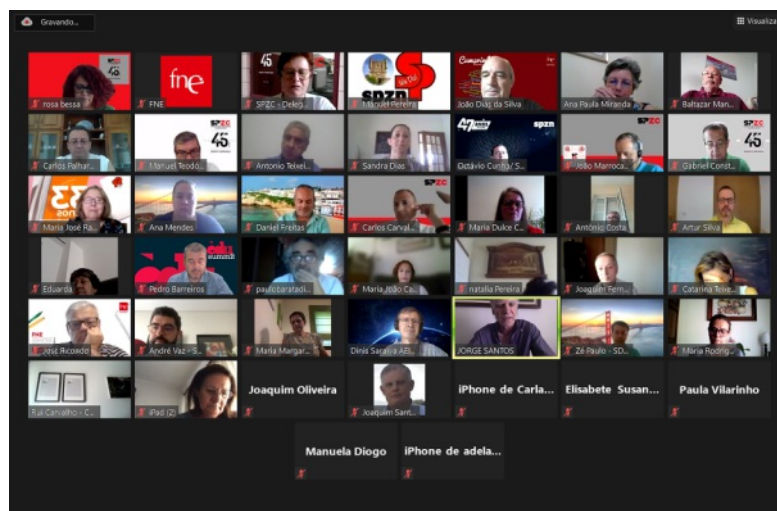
Gravando...

Visualiza

45

rosa bessa

fne

FNE

45

SPZC - Deleg...

spzn

Manuel Pereira

João Dias da Silva

Ana Paula Miranda

Baltazar Man...

Carlos Palhar...

SPZC

45

Manuel Teodo...

Antonio Teixei...

Sandra Dias

47 spzn

Ostávio Cunha / S...

SPZC

João Marroca...

SPZC

45

Gabriel Const...

Maria José Ra...

Ana Mendes

Daniel Freitas

SPZC

Carlos Carval...

Maria Dulce C...

António Costa

Artur Silva

Eduarda

Pedro Barreiros

paulo baratadi...

Maria João Ca...

natalia Pereira

Joaquim Fern...

Catarina Teixe...

José Ricardo

André Vaz - S...

Maria Margar...

Dinis Sarava - A...

JORGE SANTOS

Zé Paulo - SD...

Maria Rodrig...

Rui Carvalho - C...

iPad (2)

Joaquim Oliveira

Joaquim Sant...

iPhone de Carla...

Elisabete Susan...

Paula Vilarinho

Manuela Diogo

iPhone de adela...